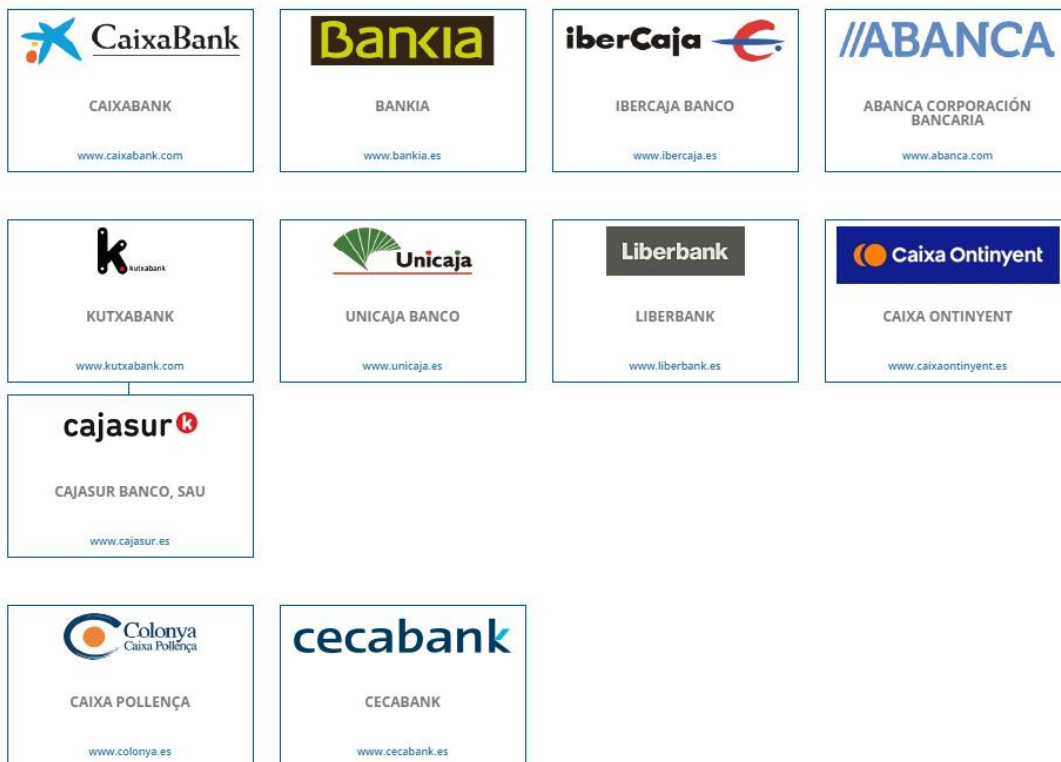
CaixaBank

CAIXABANK

www.caixabank.com

Bankia

BANKIA

www.bankia.es

iberCaja

IBERCAJA BANCO

www.ibercaja.es

//ABANCA

ABANCA CORPORACIÓN BANCARIA

www.abanca.com

k kutxabank

KUTXABANK

www.kutxabank.com

Unicaja

UNICAJA BANCO

www.unicaja.es

Liberbank

LIBERBANK

www.liberbank.es

Caixa Ontinyent

CAIXA ONTINYENT

www.caixaontinyent.es

cajasur k

CAJASUR BANCO, SAU

www.cajasur.es

Colonya Caixa Pollença

CAIXA POLLENÇA

www.colonya.es

cecabank

CECABANK

www.cecabank.es